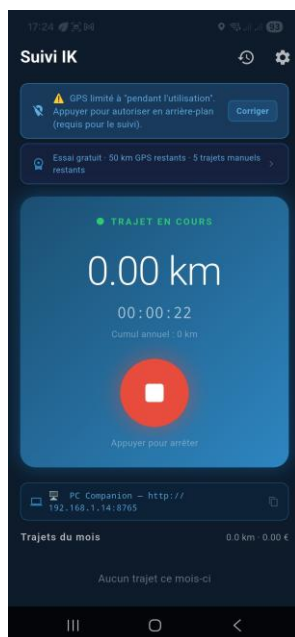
17:24

Suivi IK

⚠️ GPS limité à "pendant l'utilisation". Appuyer pour autoriser en arrière-plan (requis pour le suivi).

Corriger

Essai gratuit · 50 km GPS restants · 5 trajets manuels restants

TRAJET EN COURS

0.00 km

00:00:22

Cumul annuel : 0 km

Appuyer pour arrêter

PC Companion — http://192.168.1.14:8765

Trajets du mois

0.0 km · 0.00 €

Aucun trajet ce mois-ci